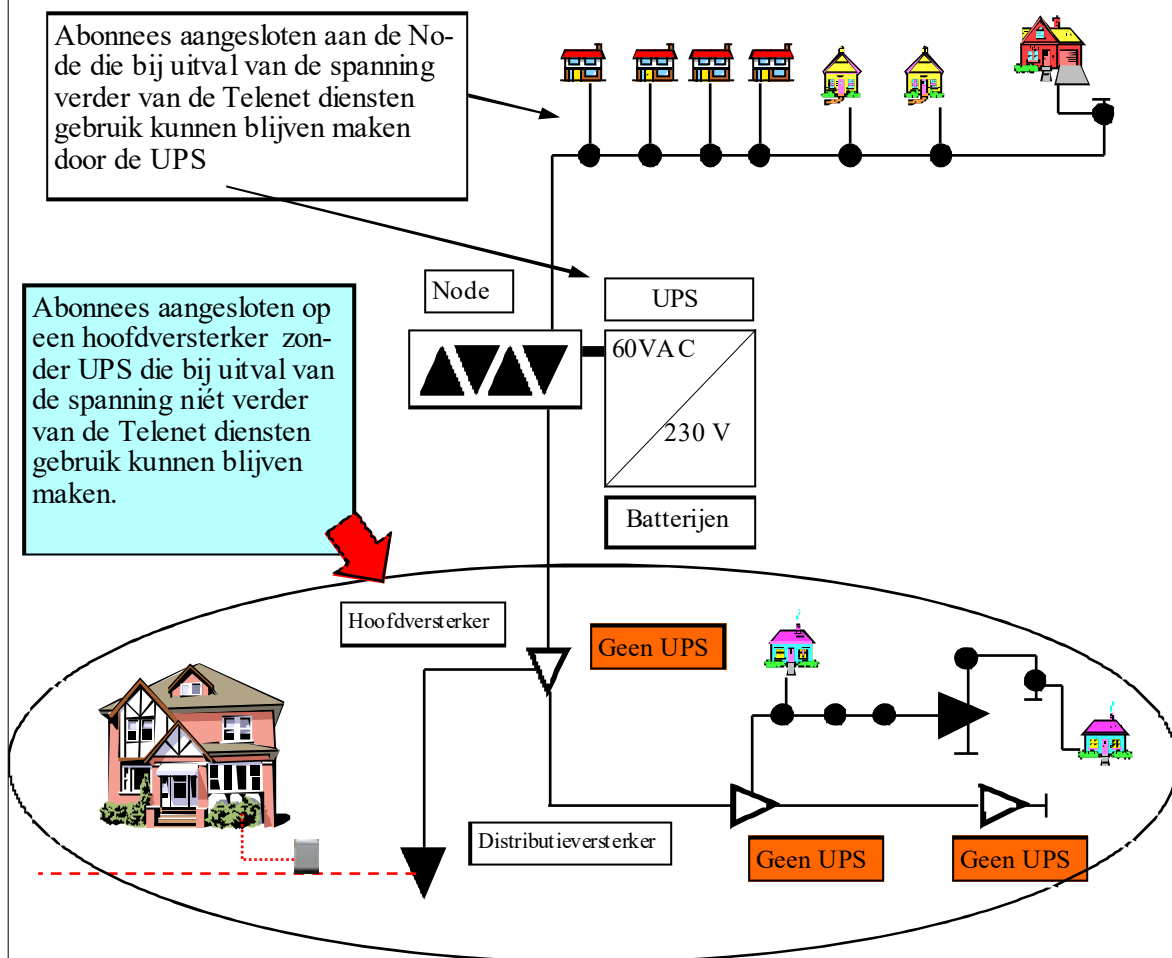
Abonnees aangesloten aan de Node die bij uitval van de spanning verder van de Telenet diensten gebruik kunnen blijven maken door de UPS

Node

UPS

60VAC

230 V

Batterijen

Abonnees aangesloten op een hoofdversterker zonder UPS die bij uitval van de spanning niét verder van de Telenet diensten gebruik kunnen blijven maken.

Hoofdversterker

Geen UPS

Distributieversterker

Geen UPS

Geen UPS